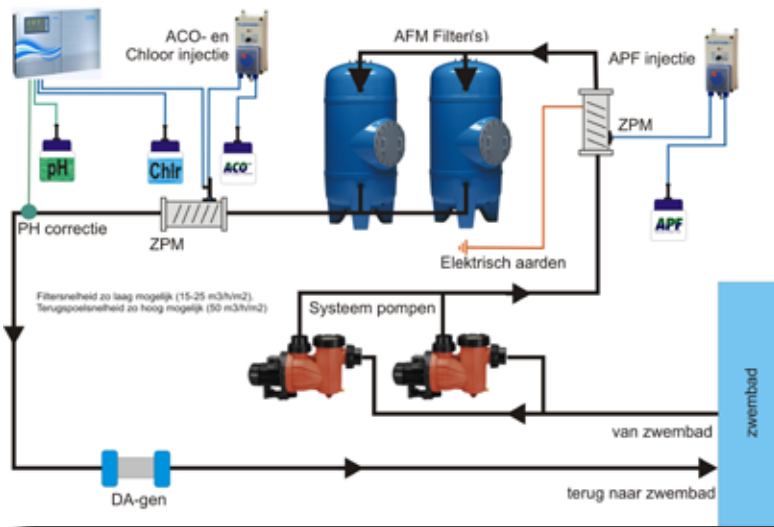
ACO- en
Chloor injectie

AFM Filter(s)

APF injectie

ZPM

pH

Chlr

ACO

APF

PH correctie

ZPM

Elektrisch aarden

Filtersnelheid zo laag mogelijk (15-25 m3/h/m2).
Terugspoelsnelheid zo hoog mogelijk (50 m3/h/m2)

Systeem pompen

zwembad

van zwembad

DA-gen

terug naar zwembad